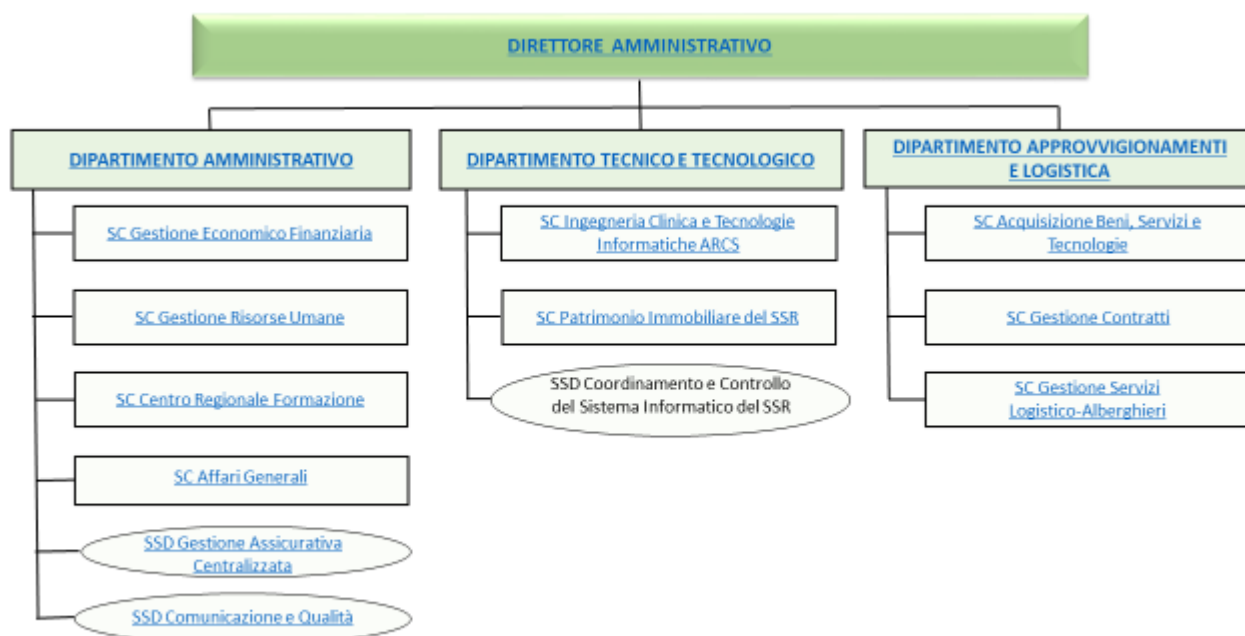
DIRETTORE AMMINISTRATIVO

DIPARTIMENTO AMMINISTRATIVO

SC Gestione Economico Finanziaria

SC Gestione Risorse Umane

SC Centro Regionale Formazione

SC Affari Generali

SSD Gestione Assicurativa Centralizzata

SSD Comunicazione e Qualità

DIPARTIMENTO TECNICO E TECNOLOGICO

SC Ingegneria Clinica e Tecnologie Informatiche ARCS

SC Patrimonio Immobiliare del SSR

SSD Coordinamento e Controllo del Sistema Informatico del SSR

DIPARTIMENTO APPROVVIGIONAMENTI E LOGISTICA

SC Acquisizione Beni, Servizi e Tecnologie

SC Gestione Contratti

SC Gestione Servizi Logistico-Alberghieri